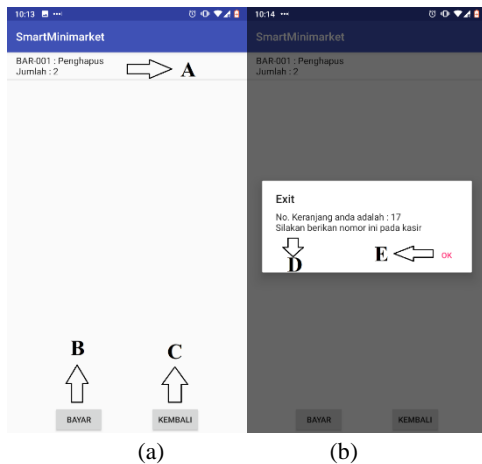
10:13

SmartMinimarket

BAR-001 : Penghapus
Jumlah : 2

A

B

C

BAYAR

KEMBALI

(a)

10:14

SmartMinimarket

BAR-001 : Penghapus
Jumlah : 2

Exit

No. Keranjang anda adalah : 17
Silakan berikan nomor ini pada kasir

D

E

OK

BAYAR

KEMBALI

(b)